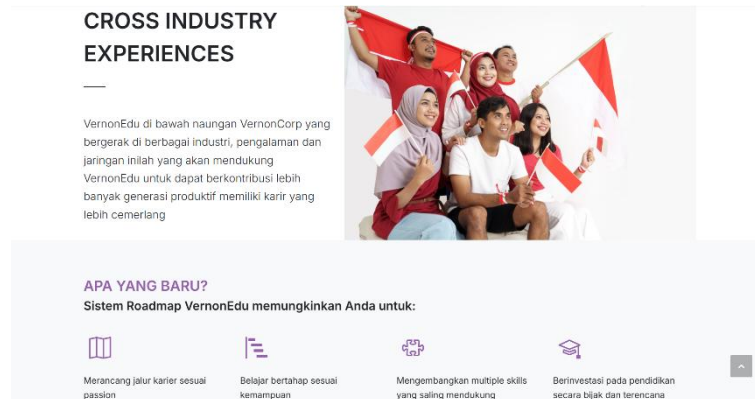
CROSS INDUSTRY EXPERIENCES

VernonEdu di bawah naungan VernonCorp yang bergerak di berbagai industri, pengalaman dan jaringan inilah yang akan mendukung VernonEdu untuk dapat berkontribusi lebih banyak generasi produktif memiliki karir yang lebih cemerlang

APA YANG BARU?

Sistem Roadmap VernonEdu memungkinkan Anda untuk:

Merancang jalur karier sesuai passion

Belajar bertahap sesuai kemampuan

Mengembangkan multiple skills yang saling mendukung

Berinvestasi pada pendidikan secara bijak dan terencana